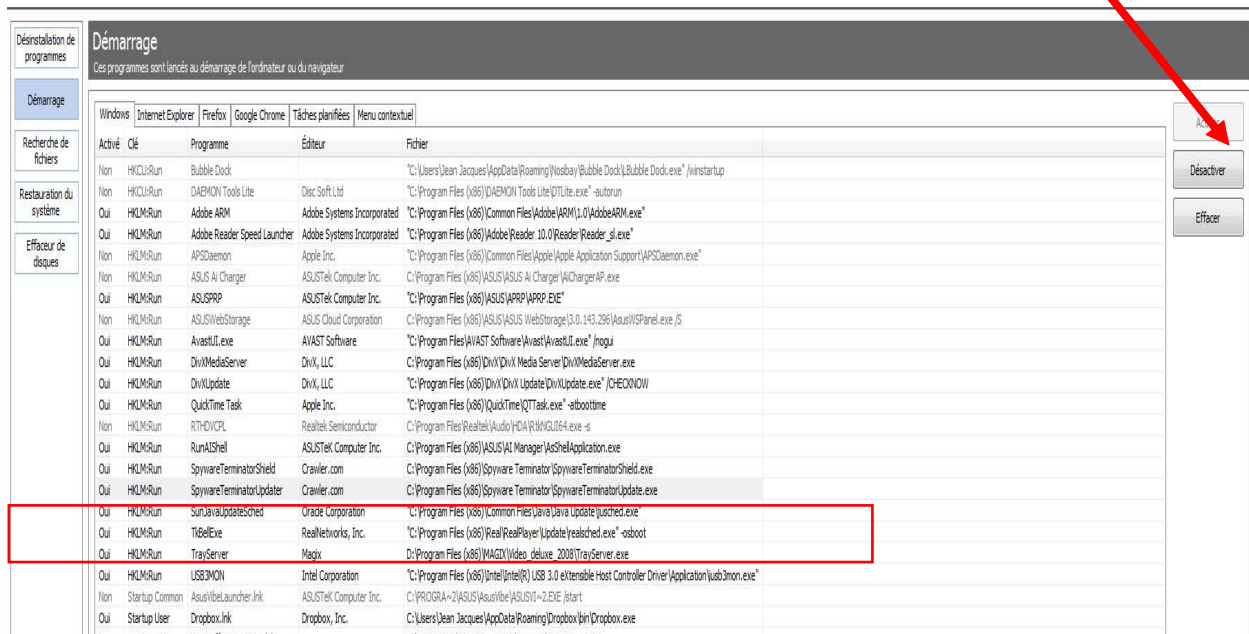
Désinstallation de programmes

Démarrage

Recherche de fichiers

Restauration du système

Effaceur de disques

Démarrage
Ces programmes sont lancés au démarrage de l'ordinateur ou du navigateur

Windows | Internet Explorer | Firefox | Google Chrome | Tâches planifiées | Menu contextuel

| Activé | Clé | Programme | Éditeur | Fichier |
|---|---|---|---|---|
| Non | HKCU:Run | Bubble Dock | | "C:\Users\Jean Jacques\AppData\Roaming\Nosibay\Bubble Dock\LBubble Dock.exe" /winstartup |
| Non | HKCU:Run | DAEMON Tools Lite | Disc Soft Ltd | "C:\Program Files (x86)\DAEMON Tools Lite\DTLite.exe" -autorun |
| Oui | HKLM:Run | Adobe ARM | Adobe Systems Incorporated | "C:\Program Files (x86)\Common Files\Adobe\ARM\1.0\AdobeARM.exe" |
| Oui | HKLM:Run | Adobe Reader Speed Launcher | Adobe Systems Incorporated | "C:\Program Files (x86)\Adobe\Reader 10.0\Reader\Reader_sl.exe" |
| Non | HKLM:Run | APSDaemon | Apple Inc. | "C:\Program Files (x86)\Common Files\Apple\Apple Application Support\APSDaemon.exe" |
| Non | HKLM:Run | ASUS Ai Charger | ASUSTek Computer Inc. | C:\Program Files (x86)\ASUS\ASUS Ai Charger\AiChargerAP.exe |
| Oui | HKLM:Run | ASUSPRP | ASUSTek Computer Inc. | "C:\Program Files (x86)\ASUS\APRP\APRP.EXE" |
| Non | HKLM:Run | ASUSWebStorage | ASUS Cloud Corporation | C:\Program Files (x86)\ASUS\ASUS WebStorage\3.0.143.296\AsusWSPanel.exe /S |
| Oui | HKLM:Run | AvastUI.exe | AVAST Software | "C:\Program Files\AVAST Software\Avast\AvastUI.exe" /nogui |
| Oui | HKLM:Run | DivXMediaServer | DivX, LLC | C:\Program Files (x86)\DivX\DivX Media Server\DivXMediaServer.exe |
| Oui | HKLM:Run | DivXUpdate | DivX, LLC | "C:\Program Files (x86)\DivX\DivX Update\DivXUpdate.exe" /CHECKNOW |
| Oui | HKLM:Run | QuickTime Task | Apple Inc. | "C:\Program Files (x86)\QuickTime\QTTask.exe" -atboottime |
| Non | HKLM:Run | RTHDVCPL | Realtek Semiconductor | C:\Program Files\Realtek\Audio\HDA\RtkNGUI64.exe -s |
| Oui | HKLM:Run | RunAIShell | ASUSTeK Computer Inc. | C:\Program Files (x86)\ASUS\AI Manager\AsShellApplication.exe |
| Oui | HKLM:Run | SpywareTerminatorShield | Crawler.com | C:\Program Files (x86)\Spyware Terminator\SpywareTerminatorShield.exe |
| Oui | HKLM:Run | SpywareTerminatorUpdater | Crawler.com | C:\Program Files (x86)\Spyware Terminator\SpywareTerminatorUpdate.exe |
| Oui | HKLM:Run | SunJavaUpdateSched | Oracle Corporation | "C:\Program Files (x86)\Common Files\Java\Java Update\jusched.exe" |
| Oui | HKLM:Run | TkBellExe | RealNetworks, Inc. | "C:\Program Files (x86)\Real\RealPlayer\Update\realsched.exe" -osboot |
| Oui | HKLM:Run | TrayServer | Magix | D:\Program Files (x86)\MAGIX\Video_deluxe_2008\TrayServer.exe |
| Oui | HKLM:Run | USB3MON | Intel Corporation | "C:\Program Files (x86)\Intel\Intel(R) USB 3.0 eXtensible Host Controller Driver\Application\iusb3mon.exe" |
| Non | Startup Common | AsusVibeLauncher.lnk | ASUSTeK Computer Inc. | C:\PROGRA~2\ASUS\AsusVibe\ASUSVI~2.EXE /start |
| Oui | Startup User | Dropbox.lnk | Dropbox, Inc. | C:\Users\Jean Jacques\AppData\Roaming\Dropbox\bin\Dropbox.exe |

Activer

Désactiver

Effacer